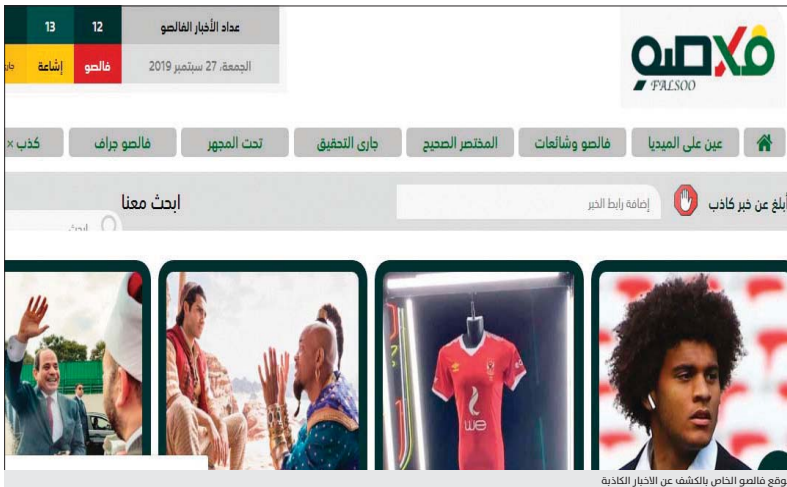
فالصو
FALSOO

عداد الأخبار الفالصو
12
13
الجمعة، 27 سبتمبر 2019
فالصو
إشاعة
كاذ

عين على الميديا
فالصو وشالات
المختصر الصحيح
جارى التحقيق
تحت المجهر
فالصو جراف
كذب ×

أبلغ عن خبر كاذب
إضافة رابط الخبر
ابحث معنا
ابحث

we

موقع فالصو الخاص بالكشف عن الأخبار الكاذبة